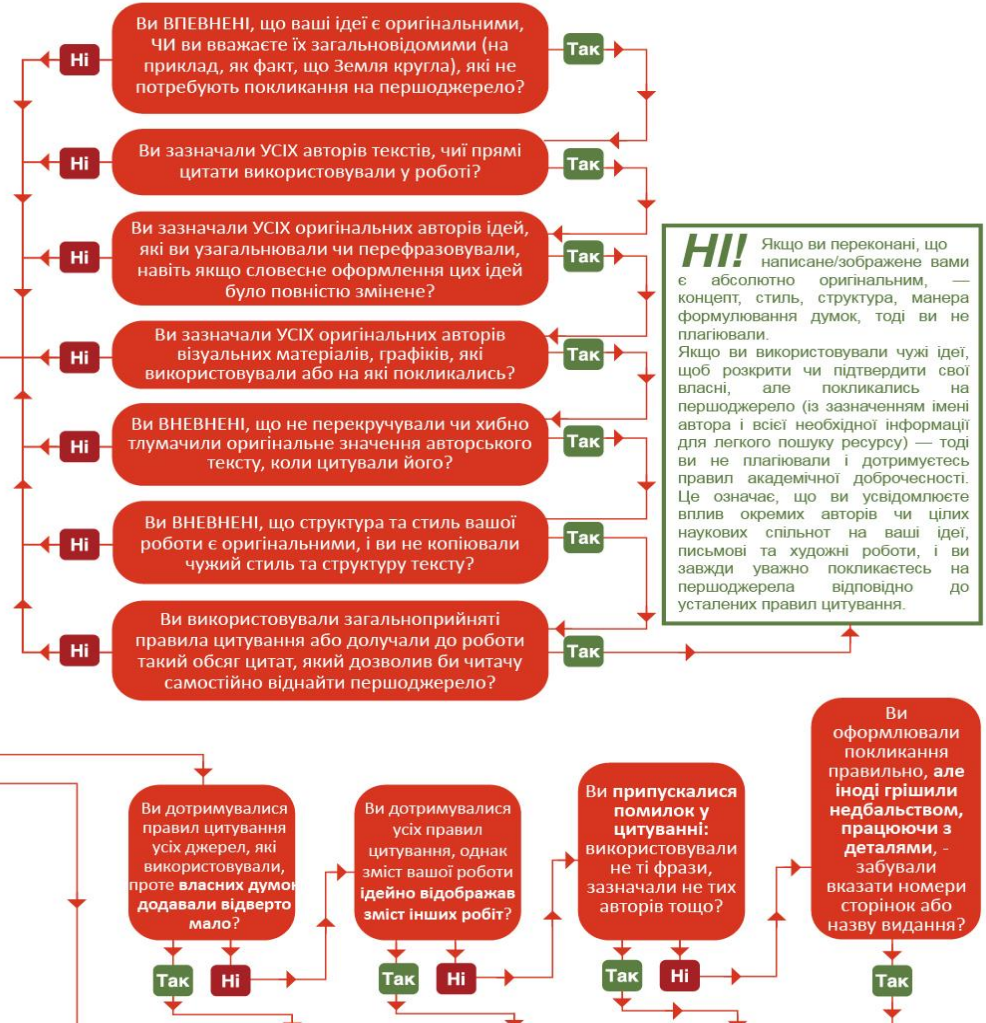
Ви ВПЕВНЕНІ, що ваші ідеї є оригінальними, ЧИ ви вважаєте їх загальновідомими (на приклад, як факт, що Земля кругла), які не потребують покликання на першоджерело?

Ні

Так

Ви зазначали УСІХ авторів текстів, чиї прямі цитати використовували у роботі?

Ні

Так

Ви зазначали УСІХ оригінальних авторів ідей, які ви узагальнювали чи перефразовували, навіть якщо словесне оформлення цих ідей було повністю змінене?

Ні

Так

Ви зазначали УСІХ оригінальних авторів візуальних матеріалів, графіків, які використовували або на які покликались?

Ні

Так

Ви ВНЕВНЕНІ, що не перекручували чи хибно тлумачили оригінальне значення авторського тексту, коли цитували його?

Ні

Так

Ви ВНЕВНЕНІ, що структура та стиль вашої роботи є оригінальними, і ви не копіювали чужий стиль та структуру тексту?

Ні

Так

Ви використовували загальноприйняті правила цитування або долучали до роботи такий обсяг цитат, який дозволив би читачу самостійно віднайти першоджерело?

Ні

Так

НІ! Якщо ви переконані, що написане/зображене вами є абсолютно оригінальним, — концепт, стиль, структура, манера формулювання думок, тоді ви не плагіювали.
Якщо ви використовували чужі ідеї, щоб розкрити чи підтвердити свої власні, але покликались на першоджерело (із зазначенням імені автора і всієї необхідної інформації для легкого пошуку ресурсу) — тоді ви не плагіювали і дотримуєтесь правил академічної доброчесності. Це означає, що ви усвідомлюєте вплив окремих авторів чи цілих наукових спільнот на ваші ідеї, письмові та художні роботи, і ви завжди уважно покликаєтесь на першоджерела відповідно до усталених правил цитування.

Ви дотримувалися правил цитування усіх джерел, які використовували, проте власних думок додавали відверто мало?

Так

Ні

Ви дотримувалися усіх правил цитування, однак зміст вашої роботи ідейно відображав зміст інших робіт?

Так

Ні

Ви припускалися помилок у цитуванні: використовували не ті фрази, зазначали не тих авторів тощо?

Так

Ні

Ви оформлювали покликання правильно, але іноді грішили недбальством, працюючи з деталями, - забували вказати номери сторінок або назву видання?

Так